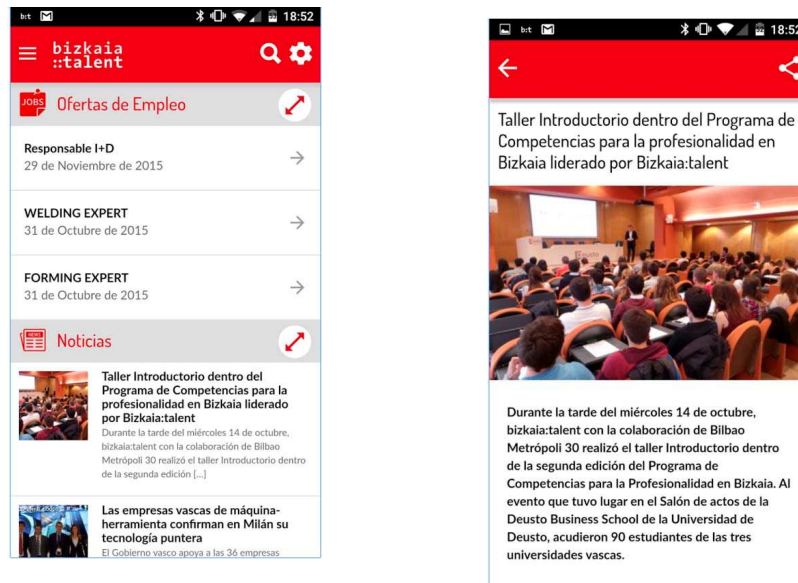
b:t 18:52

bizkaia ::talent

JOBS Ofertas de Empleo

Responsable I+D
29 de Noviembre de 2015

WELDING EXPERT
31 de Octubre de 2015

FORMING EXPERT
31 de Octubre de 2015

NEWS Noticias

Taller Introductorio dentro del Programa de Competencias para la profesionalidad en Bizkaia liderado por Bizkaia:talent
Durante la tarde del miércoles 14 de octubre, bizkaia:talent con la colaboración de Bilbao Metrópoli 30 realizó el taller Introductorio dentro de la segunda edición [...]

Las empresas vascas de máquina-herramienta confirman en Milán su tecnología puntera
El Gobierno vasco apoya a las 36 empresas

b:t 18:52

Taller Introductorio dentro del Programa de Competencias para la profesionalidad en Bizkaia liderado por Bizkaia:talent

Durante la tarde del miércoles 14 de octubre, bizkaia:talent con la colaboración de Bilbao Metrópoli 30 realizó el taller Introductorio dentro de la segunda edición del Programa de Competencias para la Profesionalidad en Bizkaia. Al evento que tuvo lugar en el Salón de actos de la Deusto Business School de la Universidad de Deusto, acudieron 90 estudiantes de las tres universidades vascas.